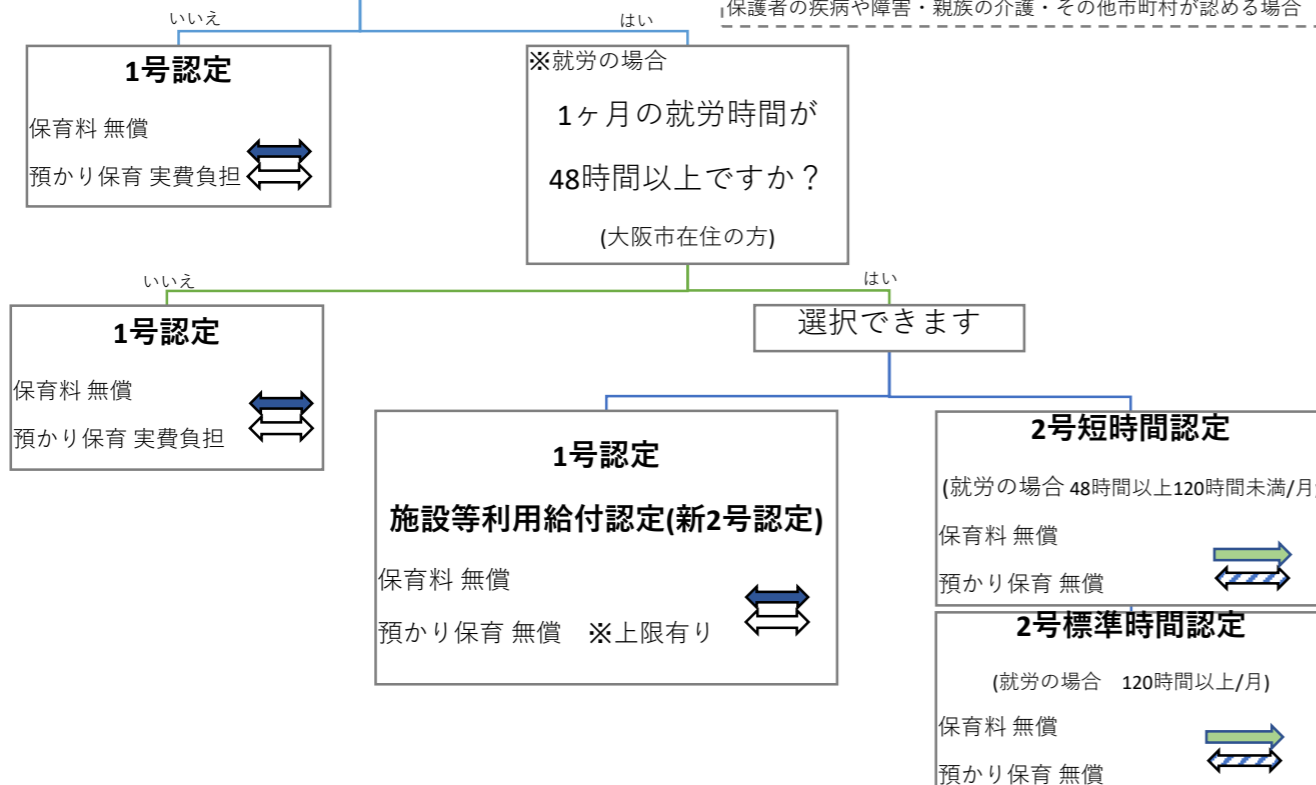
いいえ

はい

保護者の疾病や障害・親族の介護・その他市町村が認める場合

1号認定

保育料 無償

預かり保育 実費負担

※就労の場合

1ヶ月の就労時間が

48時間以上ですか？

(大阪市在住の方)

いいえ

はい

1号認定

保育料 無償

預かり保育 実費負担

選択できます

1号認定

施設等利用給付認定(新2号認定)

保育料 無償

預かり保育 無償　※上限有り

2号短時間認定

(就労の場合 48時間以上120時間未満/月

保育料 無償

預かり保育 無償

2号標準時間認定

(就労の場合　120時間以上/月)

保育料 無償

預かり保育 無償